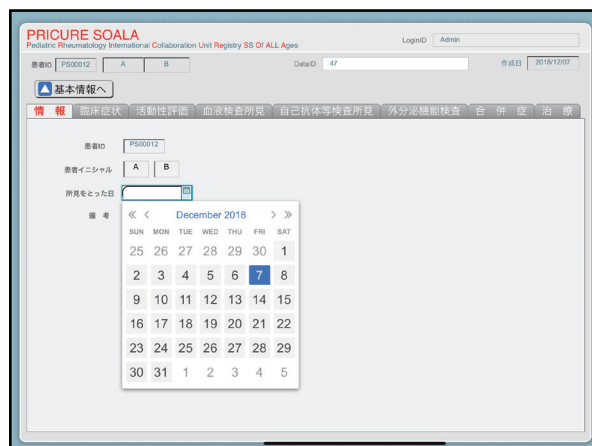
PRICURE SOALA
Pediatric Rheumatology International Collaboration Unit Registry SS Of ALL Ages

LoginID Admin

患者ID PS00012 A B

DataID 47

作成日 2018/12/07

基本情報へ

情報 臨床症状 活動性評価 血液検査所見 自己抗体等検査所見 外分泌機能検査 合併症 治療

患者ID PS00012

患者イニシャル A B

所見をとった日

備考

« ‹ December 2018 › »

| SUN | MON | TUE | WED | THU | FRI | SAT |
|---|---|---|---|---|---|---|
| 25 | 26 | 27 | 28 | 29 | 30 | 1 |
| 2 | 3 | 4 | 5 | 6 | 7 | 8 |
| 9 | 10 | 11 | 12 | 13 | 14 | 15 |
| 16 | 17 | 18 | 19 | 20 | 21 | 22 |
| 23 | 24 | 25 | 26 | 27 | 28 | 29 |
| 30 | 31 | 1 | 2 | 3 | 4 | 5 |